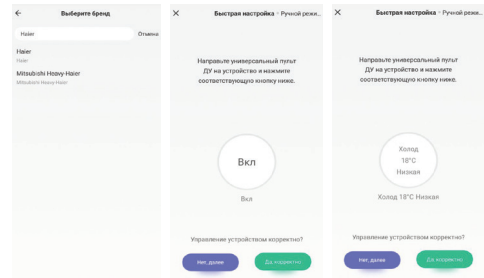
← Выберите бренд

Haier Отмена

Haier
Haier

Mitsubishi Heavy-Haier
Mitsubishi Heavy-Haier

✕ Быстрая настройка › Ручной режи...

Направьте универсальный пульт ДУ на устройство и нажмите соответствующую кнопку ниже.

Вкл

Вкл

Управление устройством корректно?

Нет, далее Да, корректно

✕ Быстрая настройка › Ручной режи...

Направьте универсальный пульт ДУ на устройство и нажмите соответствующую кнопку ниже.

Холод
18°C
Низкая

Холод 18°C Низкая

Управление устройством корректно?

Нет, далее Да, корректно